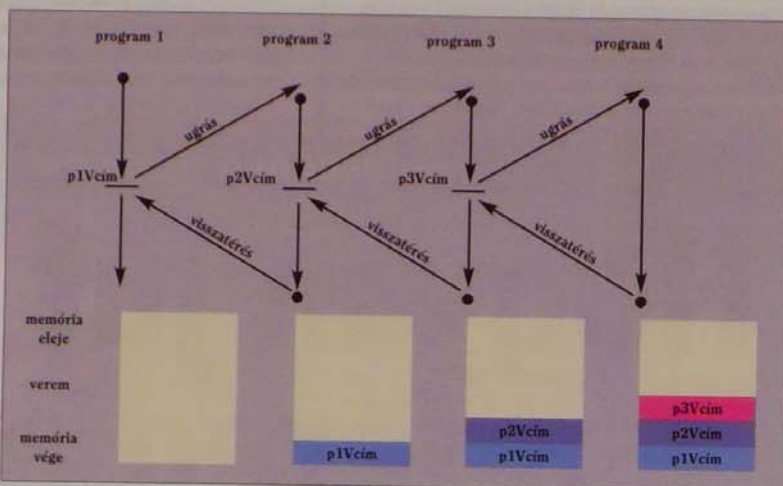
program 1

program 2

program 3

program 4

ugrás

ugrás

ugrás

p1Vcím

p2Vcím

p3Vcím

visszatérés

visszatérés

visszatérés

memória eleje

verem

memória vége

p1Vcím

p2Vcím

p1Vcím

p3Vcím

p2Vcím

p1Vcím